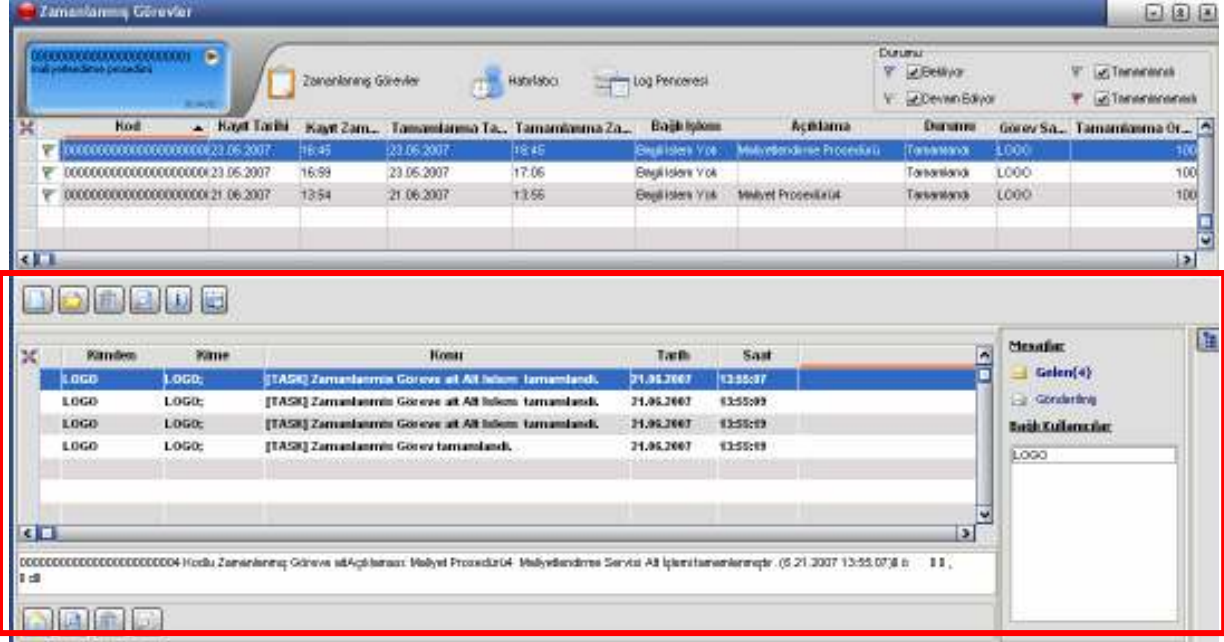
Zamanlanmış Görevler

0000000000000000000000001
Maliyetlendirme prosedürü

Zamanlanmış Görevler
Hatırlatıcı
Log Penceresi

Durumu
Bekliyor
Devam Ediyor
Tamamlandı
Tamamlanmadı

| Kod | Kayıt Tarihi | Kayıt Zam... | Tamamlanma Ta... | Tamamlanma Za... | Bağlı İşlem | Açıklama | Durumu | Görev Sa... | Tamamlanma Or... |
|---|---|---|---|---|---|---|---|---|---|
| 000000000000000000000001 | 23.05.2007 | 16:45 | 23.05.2007 | 16:45 | Bağlı İşlem Yok | Maliyetlendirme Prosedürü | Tamamlandı | LOGO | 100 |
| 000000000000000000000002 | 23.05.2007 | 16:59 | 23.05.2007 | 17:06 | Bağlı İşlem Yok | | Tamamlandı | LOGO | 100 |
| 000000000000000000000004 | 21.06.2007 | 13:54 | 21.06.2007 | 13:56 | Bağlı İşlem Yok | Maliyet Prosedürü4 | Tamamlandı | LOGO | 100 |

| Kimden | Kime | Konu | Tarih | Saat |
|---|---|---|---|---|
| LOGO | LOGO; | [TASK] Zamanlanmış Göreve ait Alt İşlem tamamlandı. | 21.06.2007 | 13:55:07 |
| LOGO | LOGO; | [TASK] Zamanlanmış Göreve ait Alt İşlem tamamlandı. | 21.06.2007 | 13:55:09 |
| LOGO | LOGO; | [TASK] Zamanlanmış Göreve ait Alt İşlem tamamlandı. | 21.06.2007 | 13:55:09 |
| LOGO | LOGO; | [TASK] Zamanlanmış Görev tamamlandı. | 21.06.2007 | 13:55:09 |

Mesajlar
Gelen(4)
Gönderilmiş
Bağlı Kullanıcılar
LOGO

000000000000000000000004 Kodlu Zamanlanmış Göreve aitAçıklaması: Maliyet Prosedürü4 Maliyetlendirme Servisi Alt İşlemi tamamlanmıştır. (6.21.2007 13:55:07)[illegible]